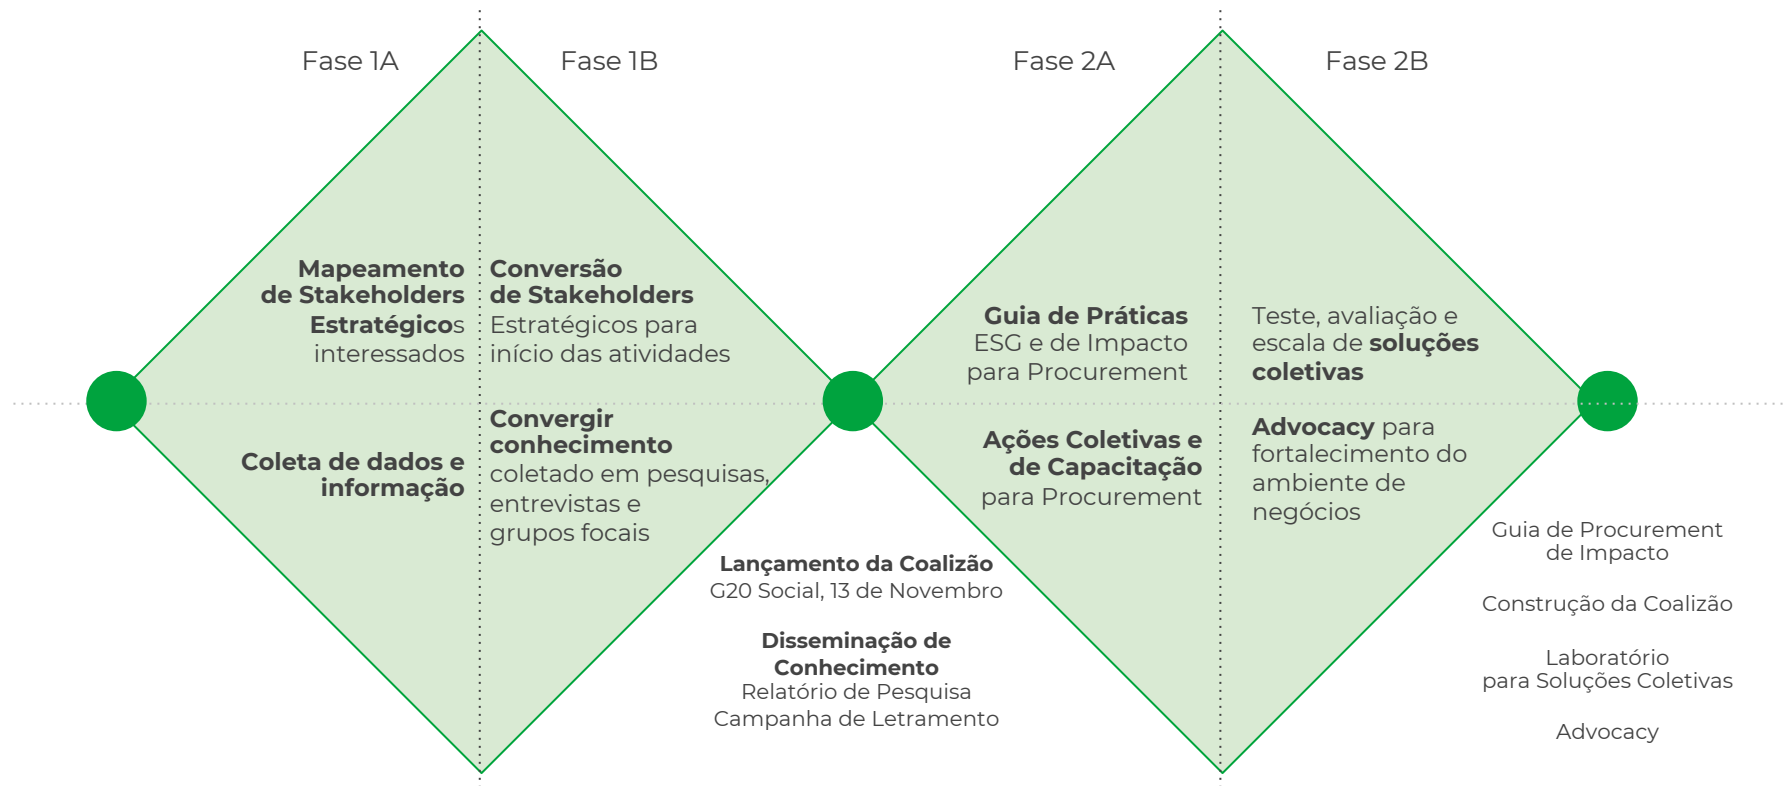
Fase 1A

Fase 1B

Fase 2A

Fase 2B

Mapeamento de Stakeholders Estratégicos interessados

Conversão de Stakeholders Estratégicos para início das atividades

Coleta de dados e informação

Convergir conhecimento coletado em pesquisas, entrevistas e grupos focais

Guia de Práticas ESG e de Impacto para Procurement

Teste, avaliação e escala de soluções coletivas

Ações Coletivas e de Capacitação para Procurement

Advocacy para fortalecimento do ambiente de negócios

Lançamento da Coalizão
G20 Social, 13 de Novembro

Disseminação de Conhecimento
Relatório de Pesquisa
Campanha de Letramento

Guia de Procurement de Impacto

Construção da Coalizão

Laboratório para Soluções Coletivas

Advocacy